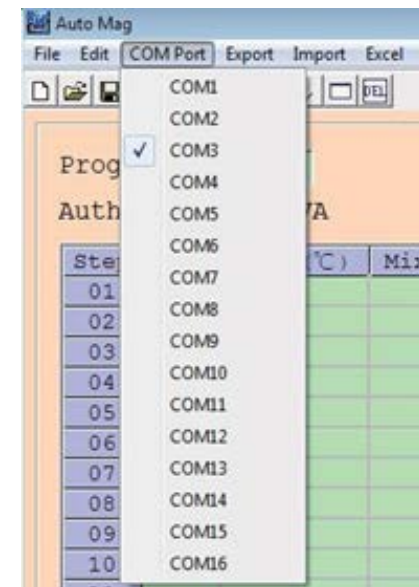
Auto Mag

File Edit COM Port Export Import Excel

COM1
COM2
COM3
COM4
COM5
COM6
COM7
COM8
COM9
COM10
COM11
COM12
COM13
COM14
COM15
COM16

Prog

Auth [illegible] VA

| Ste | (℃) | Mi |
|---|---|---|
| 01 | | |
| 02 | | |
| 03 | | |
| 04 | | |
| 05 | | |
| 06 | | |
| 07 | | |
| 08 | | |
| 09 | | |
| 10 | | |